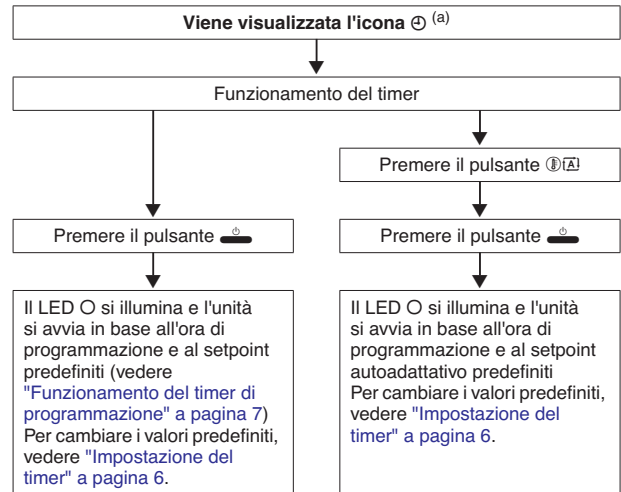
**Viene visualizzata l'icona ⊕ $^{(a)}$**

Funzionamento del timer

Premere il pulsante ⊕

Premere il pulsante ⏻

Premere il pulsante ⏻

Il LED ○ si illumina e l'unità si avvia in base all'ora di programmazione e al setpoint predefiniti (vedere "Funzionamento del timer di programmazione" a pagina 7) Per cambiare i valori predefiniti, vedere "Impostazione del timer" a pagina 6.

Il LED ○ si illumina e l'unità si avvia in base all'ora di programmazione e al setpoint autoadattativo predefiniti Per cambiare i valori predefiniti, vedere "Impostazione del timer" a pagina 6.